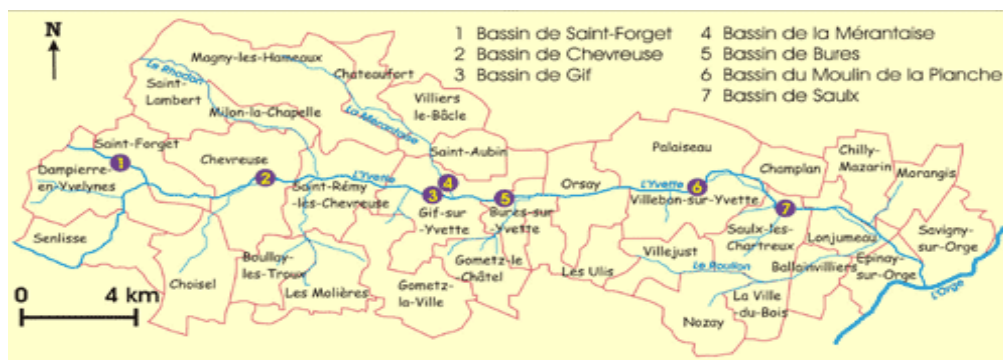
N

1 Bassin de Saint-Forget
2 Bassin de Chevreuse
3 Bassin de Gif
4 Bassin de la Mérantaise
5 Bassin de Bures
6 Bassin du Moulin de la Planche
7 Bassin de Saulx

Magny-les-Hameaux
Le Rhodon
Saint-Lambert
Chateaufort
Milon-la-Chapelle
La Mérantaise
Villiers le-Bâcle
Saint-Forget
Dampierre-en-Yvelynes
Chevreuse
Saint-Aubin
L'Yvette
Saint-Rémy-lès-Chevreuse
Gif-sur-Yvette
Bures-sur-Yvette
Orsay
Palaiseau
L'Yvette
Villebon-sur-Yvette
Champlan
Chilly-Mazarin
Morangis
Senlisse
Choisel
Boullay-les-Troux
Les Molières
Gometz-la-Ville
Gometz-le-Châtel
Les Ulis
Villejust
Le Rouillon
Saulx-les-Chartreux
Lonjumeau
Ballainvilliers
Epinay-sur-Orge
Savigny-sur-Orge
La Ville du-Bois
Nozay
L'Orge

0 4 km